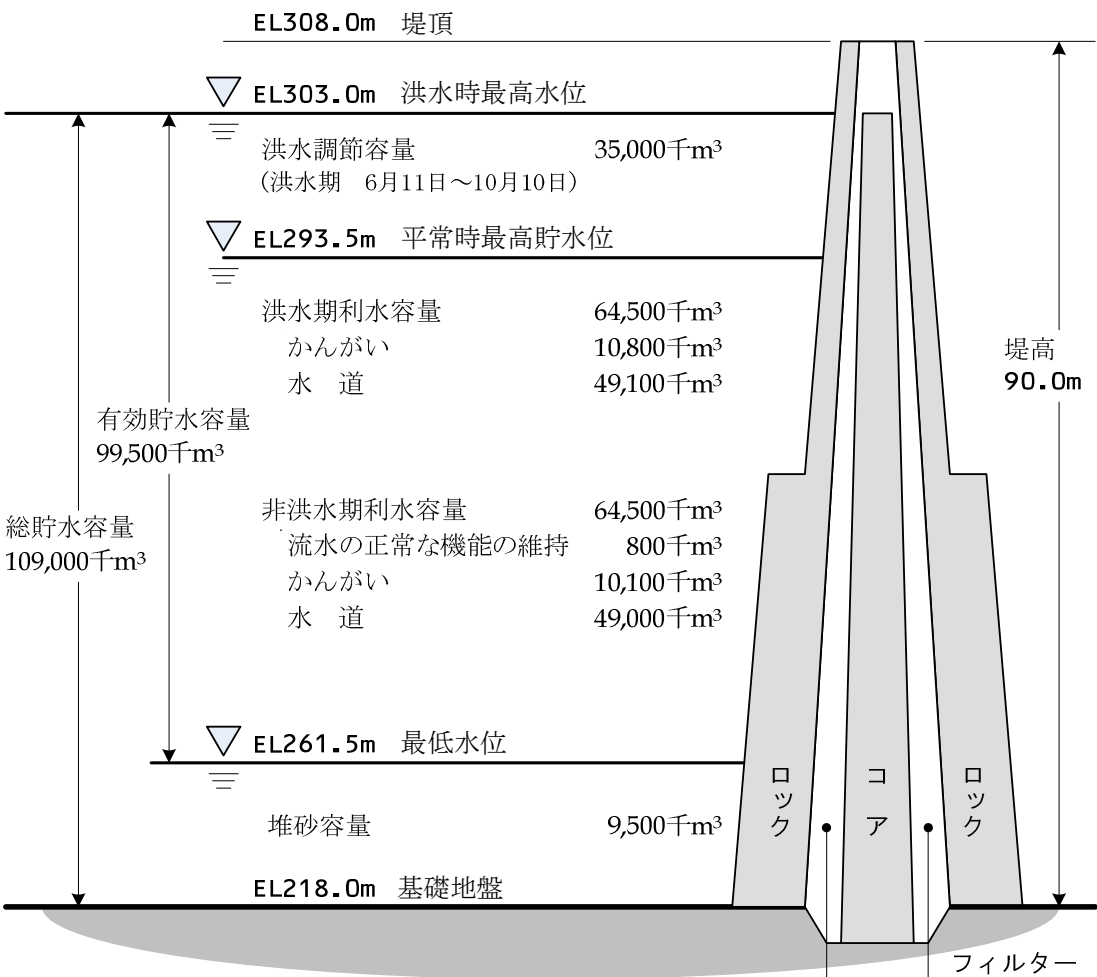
EL308.0m 堤頂

EL303.0m 洪水時最高水位

洪水調節容量 35,000千m³
(洪水期 6月11日～10月10日)

EL293.5m 平常時最高貯水位

洪水期利水容量 64,500千m³
かんがい 10,800千m³
水 道 49,100千m³

堤高
90.0m

有効貯水容量
99,500千m³

総貯水容量
109,000千m³

非洪水期利水容量 64,500千m³
流水の正常な機能の維持 800千m³
かんがい 10,100千m³
水 道 49,000千m³

EL261.5m 最低水位

ロック

コア

ロック

堆砂容量 9,500千m³

EL218.0m 基礎地盤

フィルター